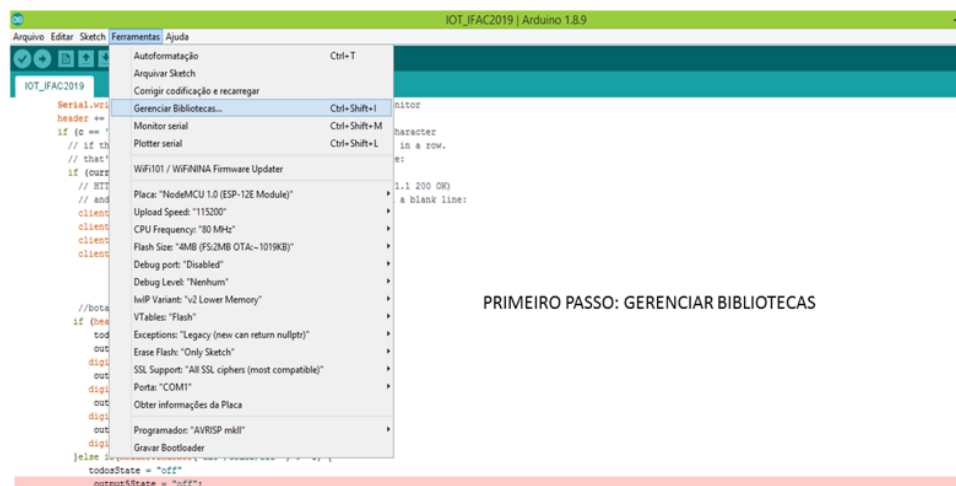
IOT_IFAC2019 | Arduino 1.8.9

Arquivo Editar Sketch Ferramentas Ajuda

IOT_IFAC2019

Serial.wri
header +=
if (c == '
// if th
// that'
if (curr
// HTT
// and
client
client
client
client

//bota
if (hea
tod
out
digi
out
digi
out
digi
out
digi
}else i
todosState = "off"
output5State = "off";

nitor
haracter
in a row.
e:
1.1 200 OK)
a blank line:

Autoformatação Ctrl+T
Arquivar Sketch
Corrigir codificação e recarregar
Gerenciar Bibliotecas... Ctrl+Shift+I
Monitor serial Ctrl+Shift+M
Plotter serial Ctrl+Shift+L
WiFi101 / WiFiNINA Firmware Updater
Placa: "NodeMCU 1.0 (ESP-12E Module)"
Upload Speed: "115200"
CPU Frequency: "80 MHz"
Flash Size: "4MB (FS:2MB OTA:~1019KB)"
Debug port: "Disabled"
Debug Level: "Nenhum"
IwIP Variant: "v2 Lower Memory"
VTables: "Flash"
Exceptions: "Legacy (new can return nullptr)"
Erase Flash: "Only Sketch"
SSL Support: "All SSL ciphers (most compatible)"
Porta: "COM1"
Obter informações da Placa
Programador: "AVRISP mkII"
Gravar Bootloader

PRIMEIRO PASSO: GERENCIAR BIBLIOTECAS